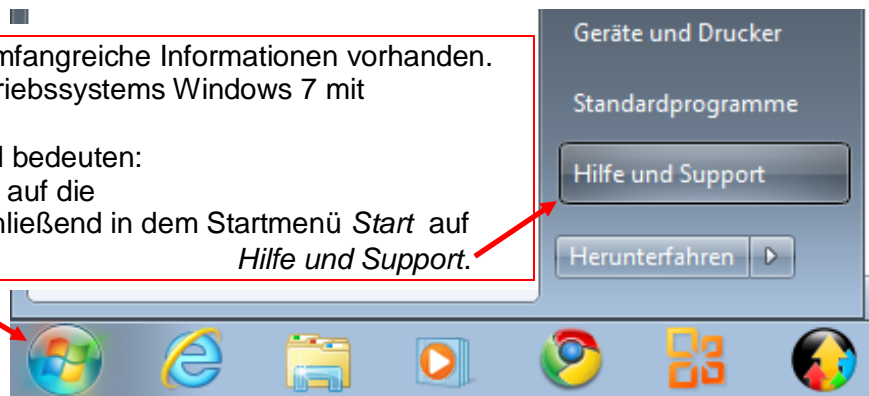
mfangreiche Informationen vorhanden.
riebssystems Windows 7 mit

l bedeuten:
auf die
nließend in dem Startmenü *Start* auf
*Hilfe und Support*.

Geräte und Drucker

Standardprogramme

Hilfe und Support

Herunterfahren